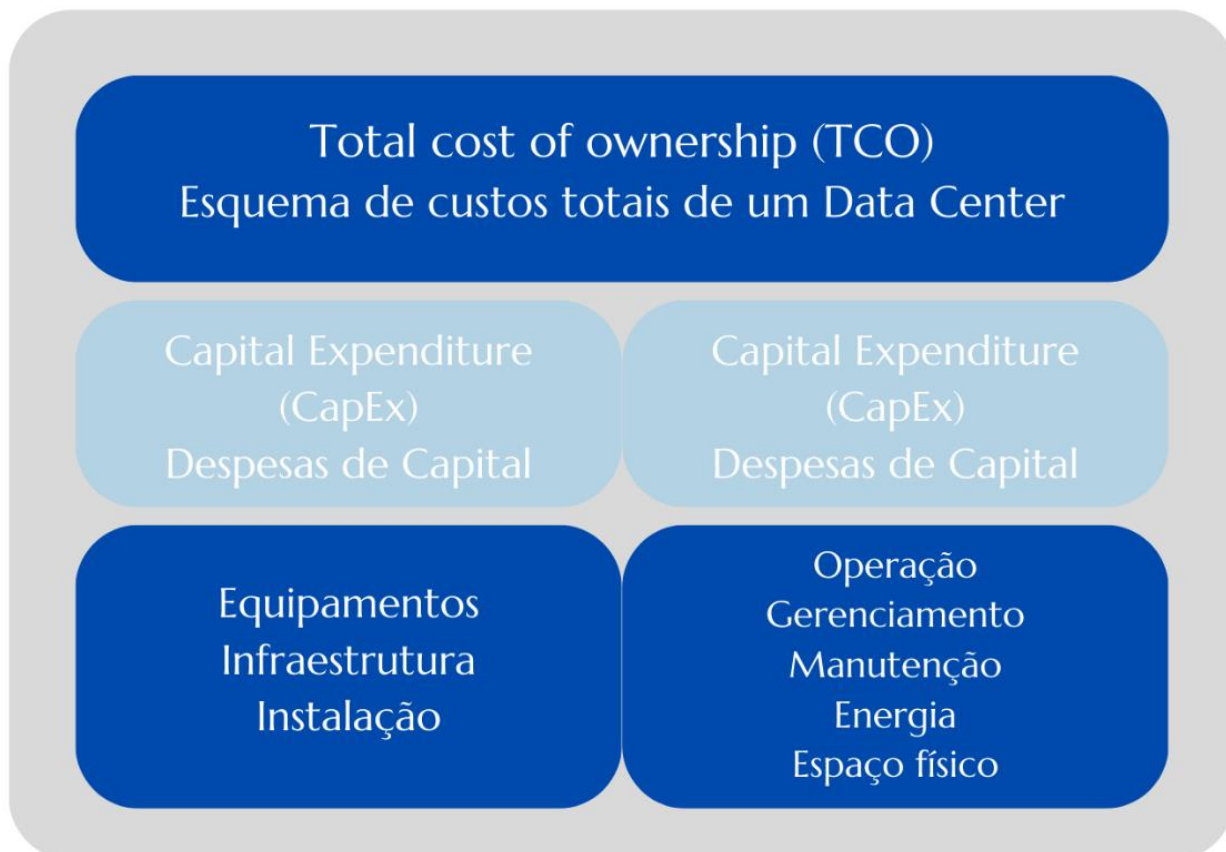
Total cost of ownership (TCO)
Esquema de custos totais de um Data Center

Capital Expenditure
(CapEx)
Despesas de Capital

Capital Expenditure
(CapEx)
Despesas de Capital

Equipamentos
Infraestrutura
Instalação

Operação
Gerenciamento
Manutenção
Energia
Espaço físico